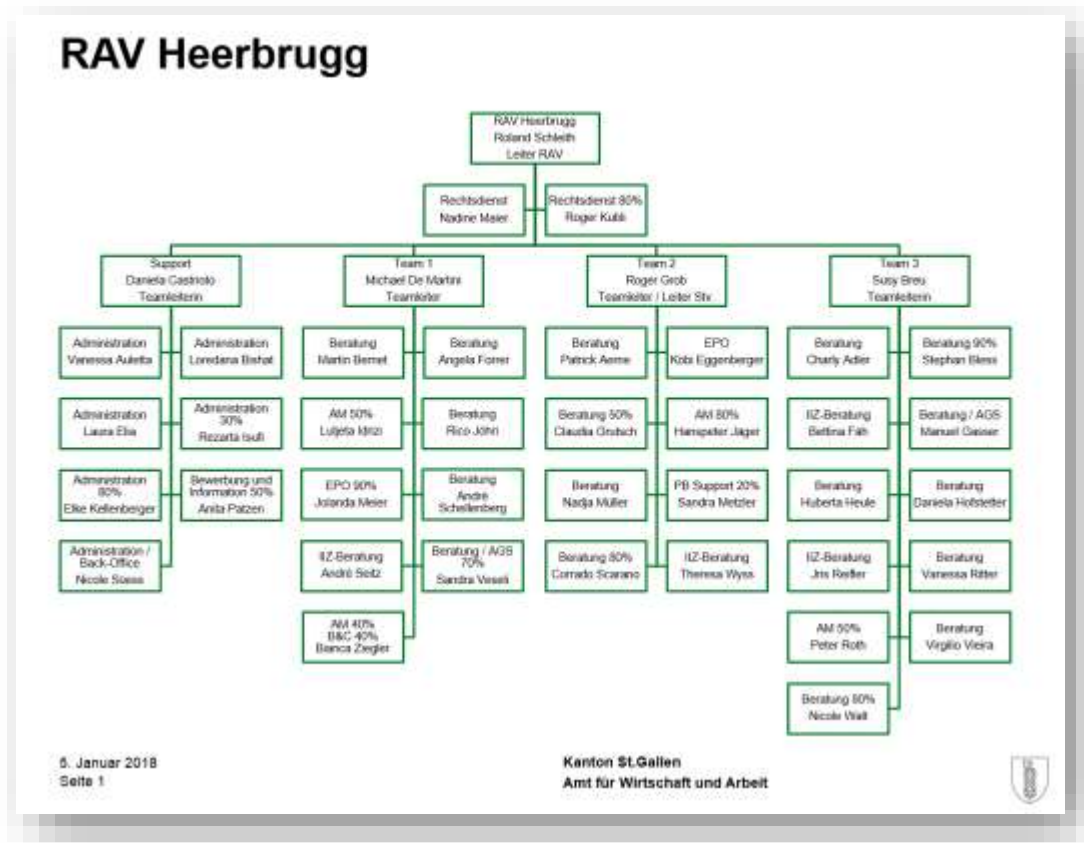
RAV Heerbrugg

RAV Heerbrugg
Roland Schleith
Leiter RAV

Rechtsdienst
Nadine Maier

Rechtsdienst 80%
Roger Kubli

Support
Daniela Castriolo
Teamleiterin

Administration
Vanessa Auletta

Administration
Loredana Bishat

Administration
Laura Elia

Administration 30%
Rezarta Isufi

Administration 80%
Elke Kellenberger

Bewerbung und Information 50%
Anita Patzen

Administration / Back-Office
Nicole Stoss

Team 1
Michael De Martini
Teamleiter

Beratung
Martin Bernet

Beratung
Angela Forrer

AM 50%
Luljeta Idrizi

Beratung
Rico John

EPO 90%
Jolanda Meier

Beratung
André Schellenberg

IIZ-Beratung
André Seitz

Beratung / AGS 70%
Sandra Veseli

AM 40%
B&C 40%
Bianca Ziegler

Team 2
Roger Grob
Teamleiter / Leiter Stv.

Beratung
Patrick Aerne

EPO
Kobi Eggenberger

Beratung 50%
Claudia Grutsch

AM 80%
Hanspeter Jäger

Beratung
Nadja Müller

PB Support 20%
Sandra Metzler

Beratung 80%
Corrado Scarano

IIZ-Beratung
Theresa Wyss

Team 3
Susy Breu
Teamleiterin

Beratung
Charly Adler

Beratung 90%
Stephan Bless

IIZ-Beratung
Bettina Fäh

Beratung / AGS
Manuel Geiser

Beratung
Huberta Heule

Beratung
Daniela Hofstetter

IIZ-Beratung
Jris Reifler

Beratung
Vanessa Ritter

AM 50%
Peter Roth

Beratung
Virgilio Vieira

Beratung 80%
Nicole Wali

5. Januar 2018
Seite 1

Kanton St.Gallen
Amt für Wirtschaft und Arbeit